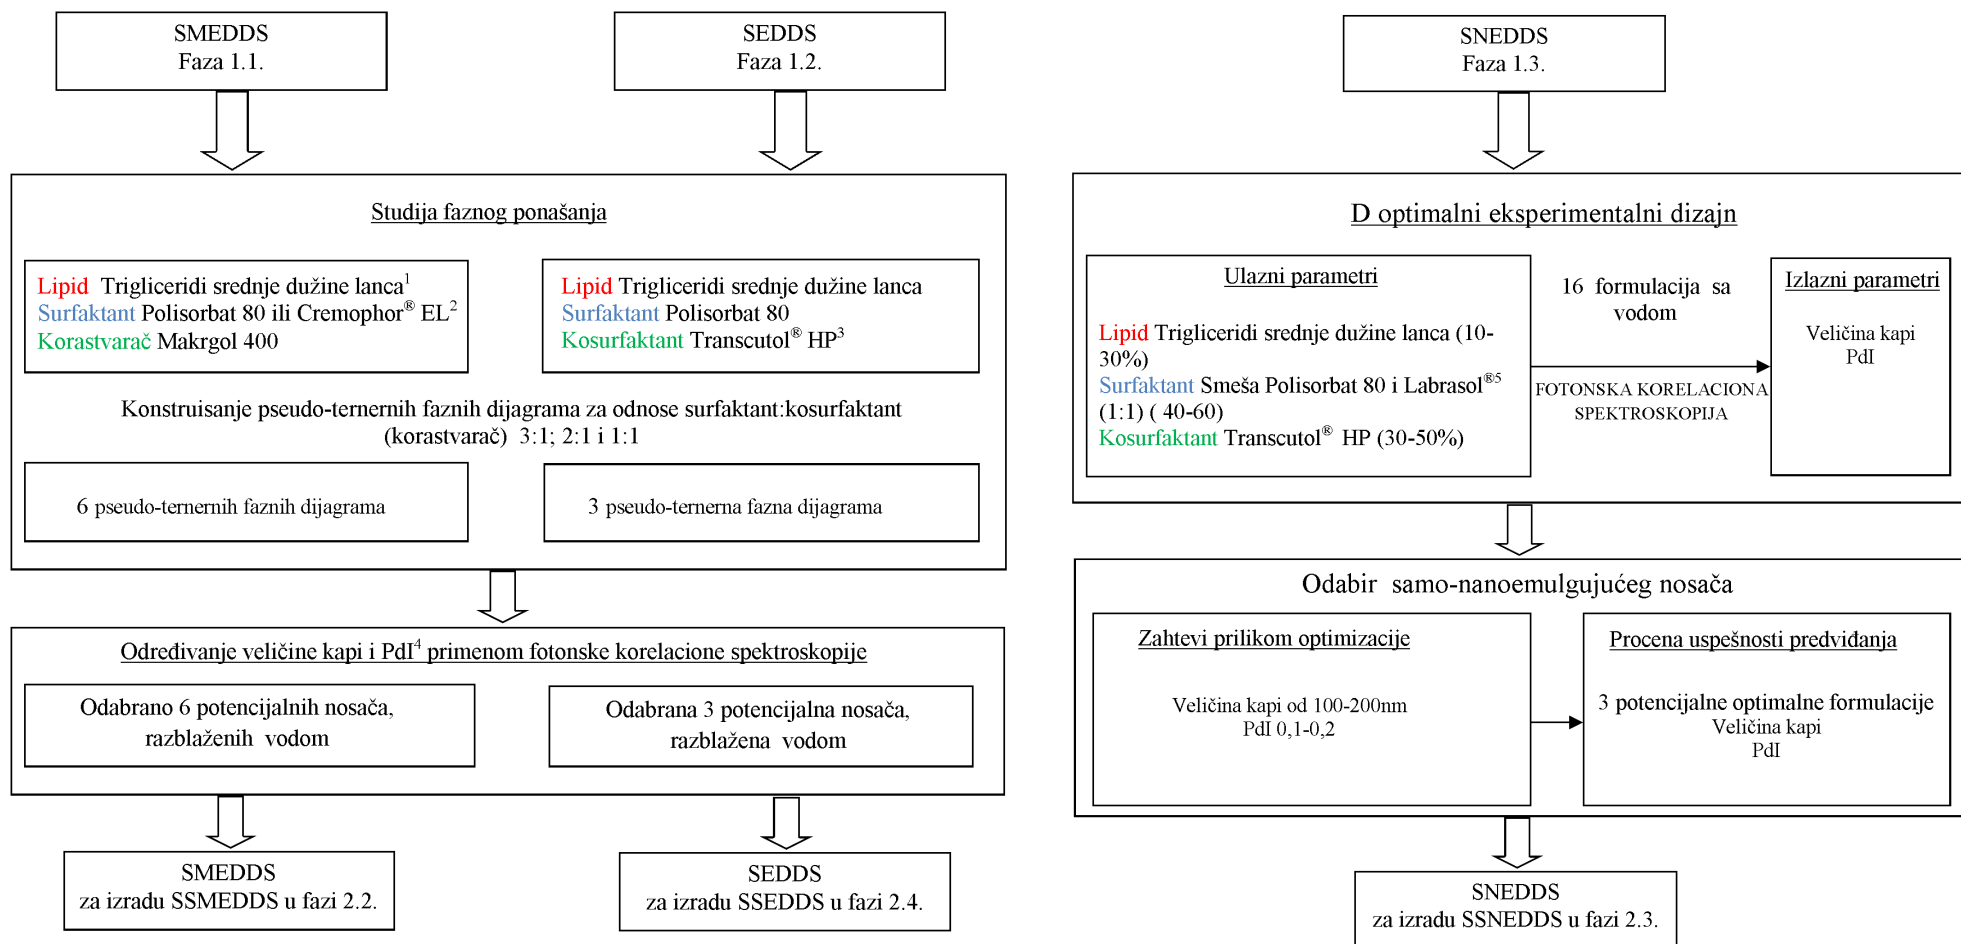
SMEDDS
Faza 1.1.

SEDDS
Faza 1.2.

Studija faznog ponašanja

Lipid Trigliceridi srednje dužine lanca$^1$
Surfaktant Polisorbat 80 ili Cremophor$^®$ EL$^2$
Korastvarač Makrgol 400

Lipid Trigliceridi srednje dužine lanca
Surfaktant Polisorbat 80
Kosurfaktant Transcutol$^®$ HP$^3$

Konstruisanje pseudo-ternernih faznih dijagrama za odnose surfaktant:kosurfaktant (korastvarač) 3:1; 2:1 i 1:1

6 pseudo-ternernih faznih dijagrama

3 pseudo-ternerna fazna dijagrama

Određivanje veličine kapi i PdI$^4$ primenom fotonske korelacione spektroskopije

Odabrano 6 potencijalnih nosača, razblaženih vodom

Odabrana 3 potencijalna nosača, razblažena vodom

SMEDDS
za izradu SSMEDDS u fazi 2.2.

SEDDS
za izradu SSEDDS u fazi 2.4.

SNEDDS
Faza 1.3.

D optimalni eksperimentalni dizajn

Ulazni parametri

Lipid Trigliceridi srednje dužine lanca (10-30%)
Surfaktant Smeša Polisorbat 80 i Labrasol$^{®5}$ (1:1) ( 40-60)
Kosurfaktant Transcutol$^®$ HP (30-50%)

16 formulacija sa vodom

FOTONSKA KORELACIONA SPEKTROSKOPIJA

Izlazni parametri

Veličina kapi
PdI

Odabir samo-nanoemulgujućeg nosača

Zahtevi prilikom optimizacije

Veličina kapi od 100-200nm
PdI 0,1-0,2

Procena uspešnosti predviđanja

3 potencijalne optimalne formulacije
Veličina kapi
PdI

SNEDDS
za izradu SSNEDDS u fazi 2.3.